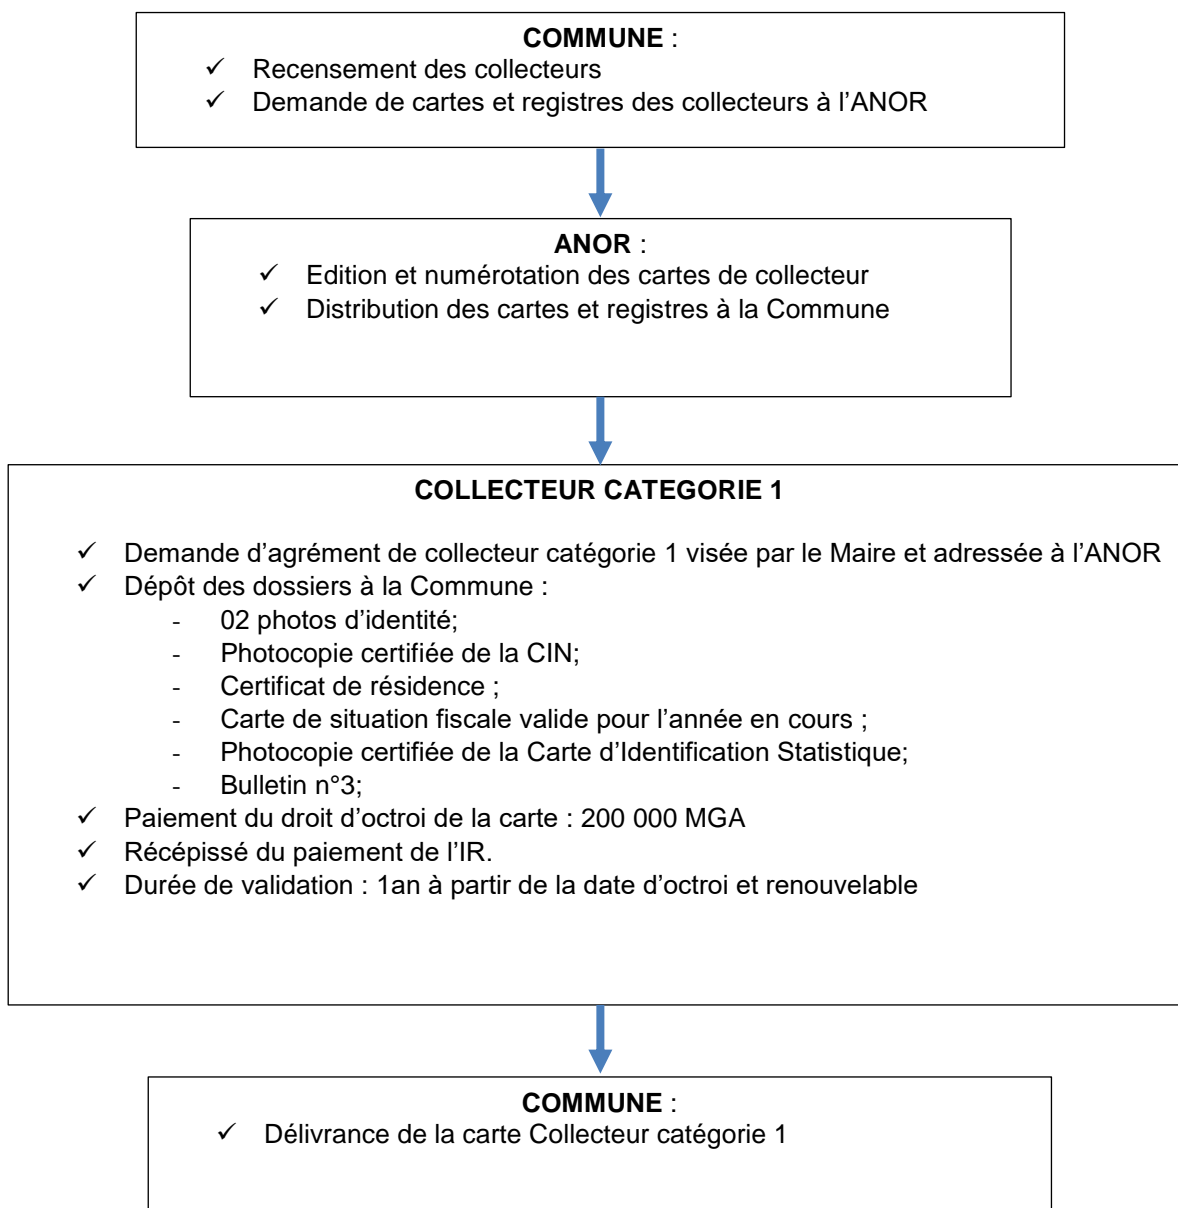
**COMMUNE** :
✓ Recensement des collecteurs
✓ Demande de cartes et registres des collecteurs à l'ANOR

**ANOR** :
✓ Edition et numérotation des cartes de collecteur
✓ Distribution des cartes et registres à la Commune

**COLLECTEUR CATEGORIE 1**

✓ Demande d'agrément de collecteur catégorie 1 visée par le Maire et adressée à l'ANOR
✓ Dépôt des dossiers à la Commune :
- 02 photos d'identité;
- Photocopie certifiée de la CIN;
- Certificat de résidence ;
- Carte de situation fiscale valide pour l'année en cours ;
- Photocopie certifiée de la Carte d'Identification Statistique;
- Bulletin n°3;
✓ Paiement du droit d'octroi de la carte : 200 000 MGA
✓ Récépissé du paiement de l'IR.
✓ Durée de validation : 1an à partir de la date d'octroi et renouvelable

**COMMUNE** :
✓ Délivrance de la carte Collecteur catégorie 1